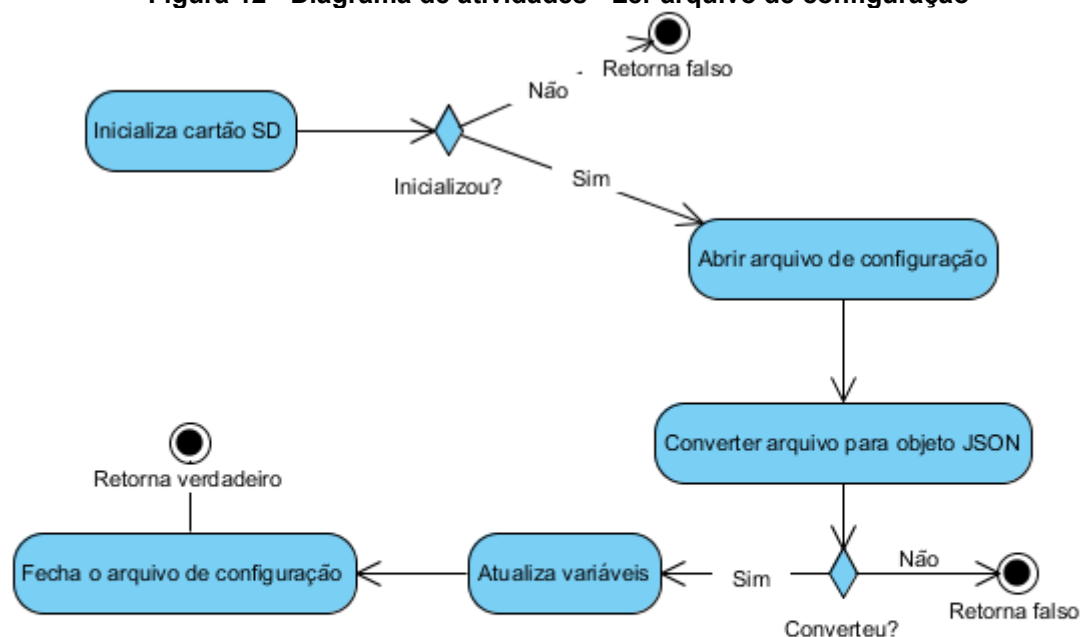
Figura 12 – Diagrama de atividades – Ler arquivo de configuração

Retorna falso

Não

Inicializa cartão SD

Inicializou?

Sim

Abrir arquivo de configuração

Converter arquivo para objeto JSON

Retorna verdadeiro

Fecha o arquivo de configuração

Atualiza variáveis

Sim

Não

Retorna falso

Converteu?